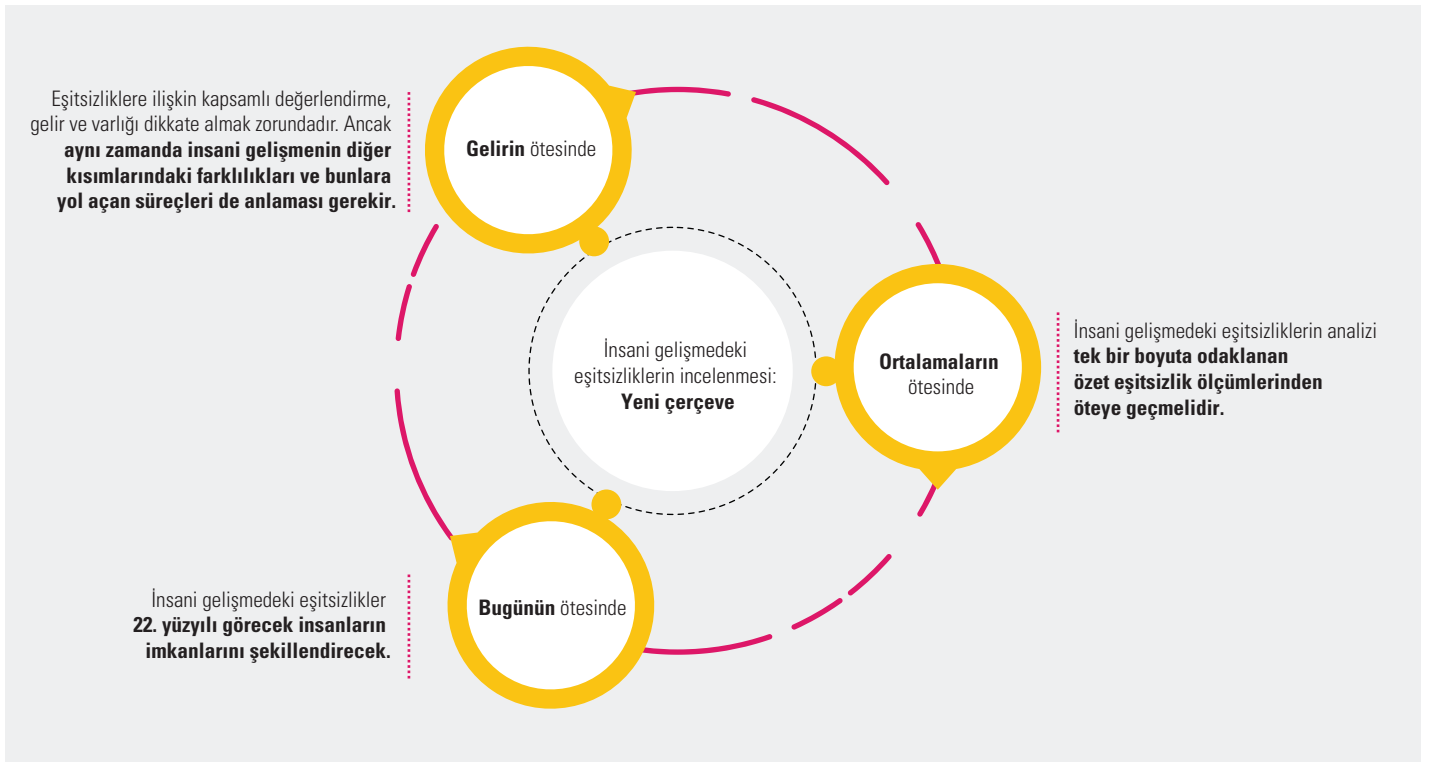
Eşitsizliklere ilişkin kapsamlı değerlendirme, gelir ve varlığı dikkate almak zorundadır. Ancak **aynı zamanda insani gelişmenin diğer kısımlarındaki farklılıkları ve bunlara yol açan süreçleri de anlaması gerekir.**

**Gelirin** ötesinde

İnsani gelişmedeki eşitsizliklerin incelenmesi: **Yeni çerçeve**

**Ortalamaların** ötesinde

İnsani gelişmedeki eşitsizliklerin analizi **tek bir boyuta odaklanan özet eşitsizlik ölçümlerinden öteye geçmelidir.**

**Bugünün** ötesinde

İnsani gelişmedeki eşitsizlikler **22. yüzyılı görecek insanların imkanlarını şekillendirecek.**